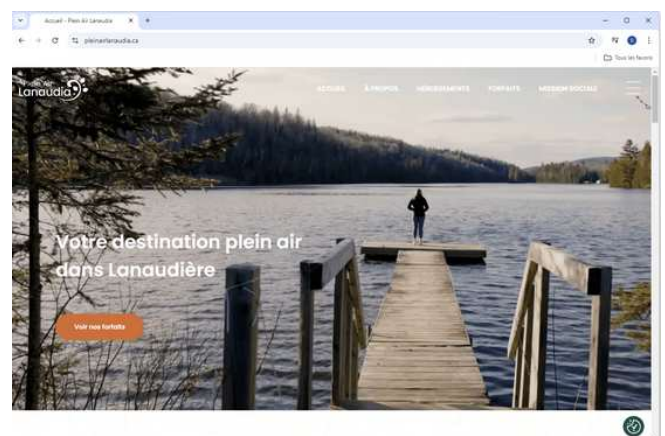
Accueil - Plein Air Lanaudia

pleinairlanaudia.ca

Tous les favoris

Plein Air Lanaudia

ACCUEIL À PROPOS HÉBERGEMENTS FORFAITS MISSION SOCIALE

Votre destination plein air dans Lanaudière

Voir nos forfaits